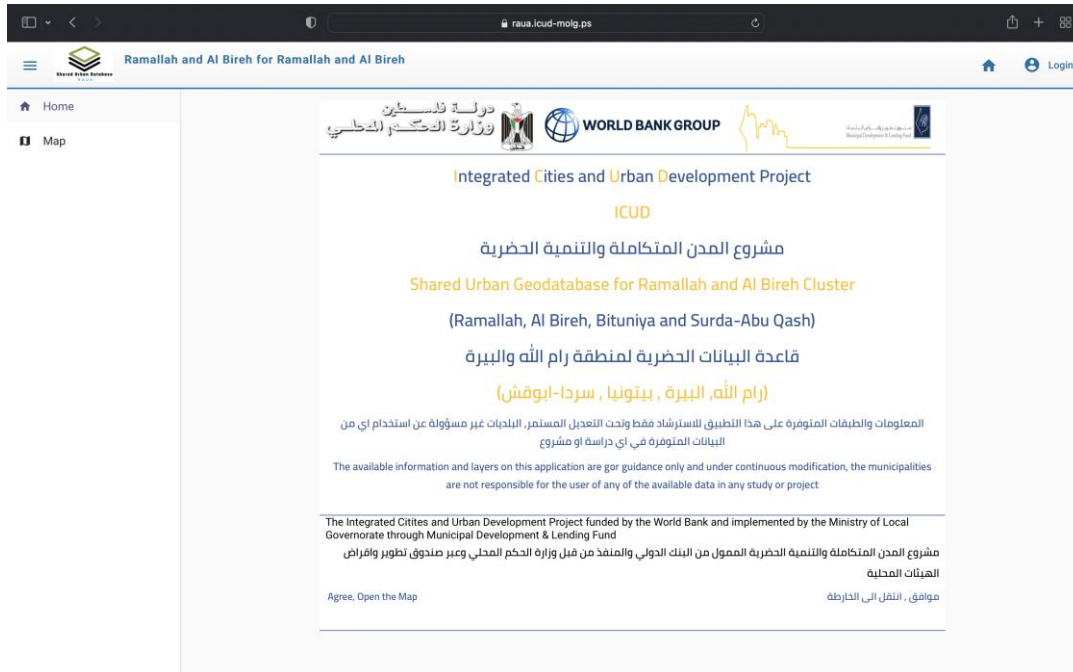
raua.icud-molg.ps

Shared Urban Database RAUA

Ramallah and Al Bireh for Ramallah and Al Bireh

Login

Home

Map

دولة فلسطين
وزارة الحكم المحلي

WORLD BANK GROUP

صندوق تطوير وإقراض الهيئات المحلية
Municipal Development & Lending Fund

Integrated Cities and Urban Development Project

ICUD

مشروع المدن المتكاملة والتنمية الحضرية

Shared Urban Geodatabase for Ramallah and Al Bireh Cluster

(Ramallah, Al Bireh, Bituniya and Surda-Abu Qash)

قاعدة البيانات الحضرية لمنطقة رام الله والبيرة

(رام الله, البيرة , بيتونيا , سردا-ابوقش)

المعلومات والطبقات المتوفرة على هذا التطبيق للاسترشاد فقط وتحت التعديل المستمر, البلديات غير مسؤولة عن استخدام اي من البيانات المتوفرة في اي دراسة او مشروع

The available information and layers on this application are gor guidance only and under continuous modification, the municipalities are not responsible for the user of any of the available data in any study or project

The Integrated Citites and Urban Development Project funded by the World Bank and implemented by the Ministry of Local Governorate through Municipal Development & Lending Fund

مشروع المدن المتكاملة والتنمية الحضرية الممول من البنك الدولي والمنفذ من قبل وزارة الحكم المحلي وعبر صندوق تطوير واقراض الهيئات المحلية

Agree, Open the Map

موافق , انتقل الى الخارطة